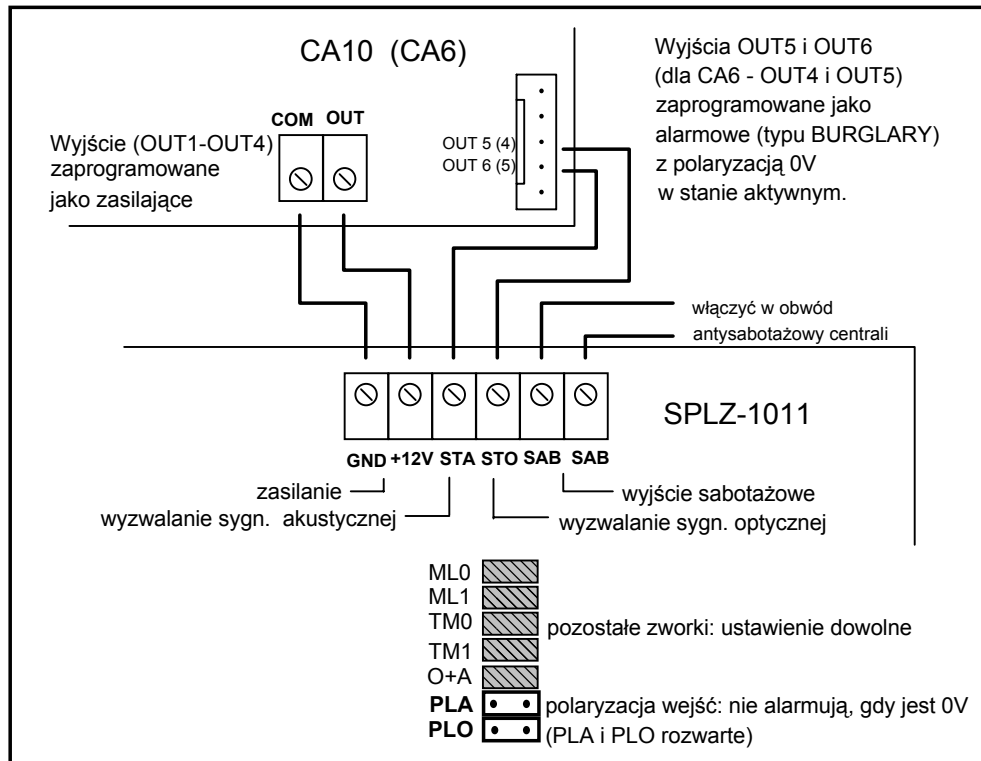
CA10 (CA6)

Wyjścia OUT5 i OUT6 (dla CA6 - OUT4 i OUT5) zaprogramowane jako alarmowe (typu BURGLARY) z polaryzacją 0V w stanie aktywnym.

COM OUT

Wyjście (OUT1-OUT4) zaprogramowane jako zasilające

OUT 5 (4)
OUT 6 (5)

włączyć w obwód antysabotażowy centrali

SPLZ-1011

GND +12V STA STO SAB SAB

zasilanie
wyzwalanie sygn. akustycznej
wyjście sabotażowe
wyzwalanie sygn. optycznej

ML0
ML1
TM0
TM1
O+A
pozostałe zworki: ustawienie dowolne
PLA
PLO
polaryzacja wejść: nie alarmują, gdy jest 0V (PLA i PLO rozwarte)